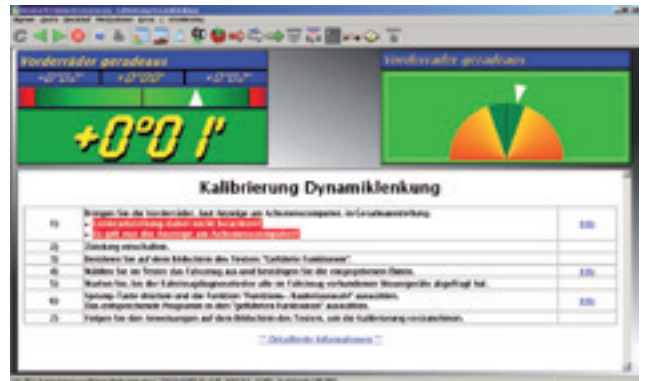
Vorderräder geradeaus

+0°01'

Vorderräder geradeaus

Kalibrierung Dynamiklenkung

| 1b) | Bringen Sie die Vorderräder, laut Anzeige am Achsmesscomputer, in Geradeausstellung. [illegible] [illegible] | Info |
|---|---|---|
| 2) | Zündung einschalten. | |
| 3) | Berühren Sie auf dem Bildschirm des Testers "Geführte Funktionen". | |
| 4) | Wählen Sie im Tester das Fahrzeug aus und bestätigen Sie die eingegebenen Daten. | Info |
| 5) | Starten Sie, bis der Fahrzeugdiagnosetester alle im Fahrzeug vorhandenen Steuergeräte abgefragt hat. | |
| 6) | Sprung: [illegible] und die Funktion "Funktionen - Kundendienst" auswählen. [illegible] | Info |
| 7) | Folgen Sie den Anweisungen auf dem Bildschirm des Testers, um die Kalibrierung vorzunehmen. | |

" Detaillierte Informationen "